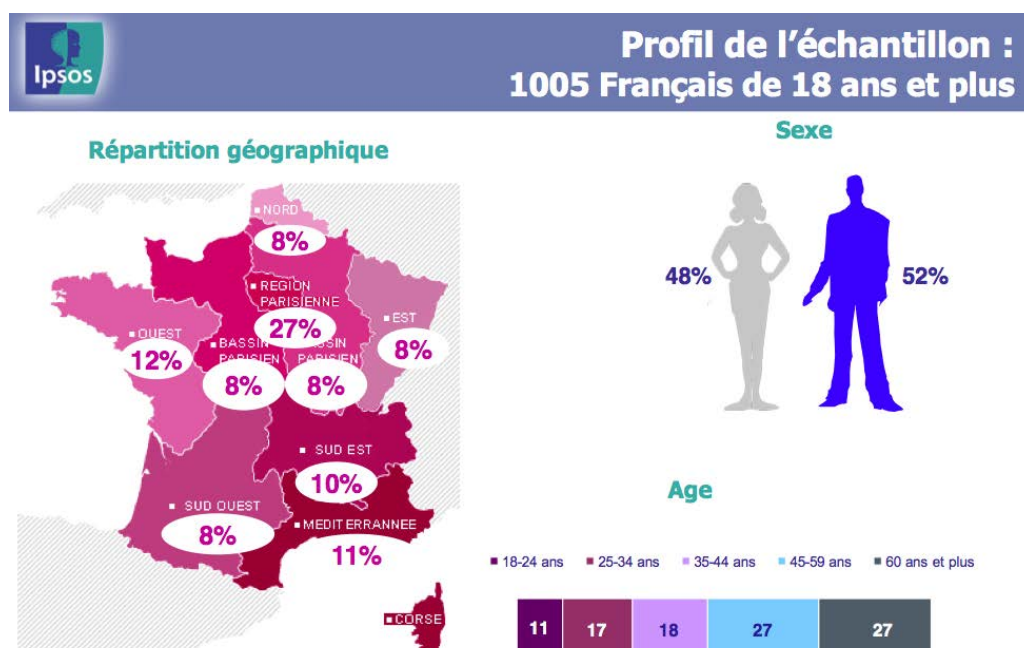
Ipsos

Profil de l'échantillon :
1005 Français de 18 ans et plus

Répartition géographique

NORD
8%

REGION PARISIENNE
27%

EST
8%

OUEST
12%

BASSIN PARISIEN
8%

BASSIN PARISIEN
8%

SUD EST
10%

SUD OUEST
8%

MEDITERRANEE
11%

CORSE

Sexe

48%

52%

Age

18-24 ans 25-34 ans 35-44 ans 45-59 ans 60 ans et plus

| 11 | 17 | 18 | 27 | 27 |
|---|---|---|---|---|